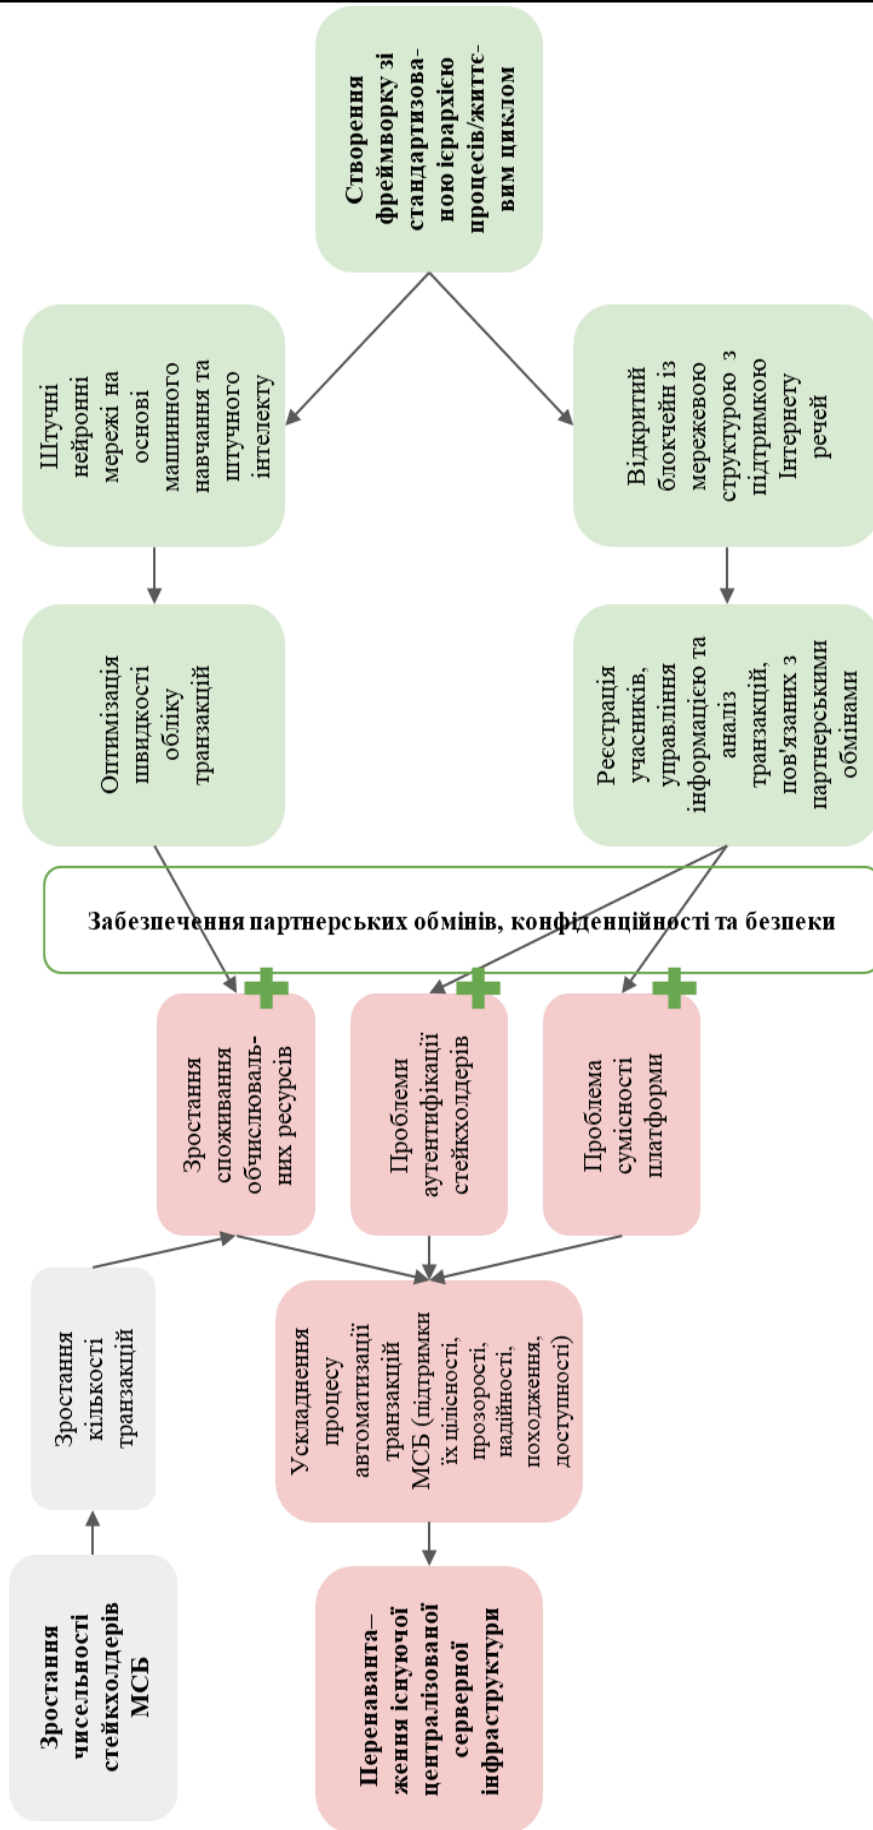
Створення фреймворку зі стандартизованою ієрархією процесів/життєвим циклом

Штучні нейронні мережі на основі машинного навчання та штучного інтелекту

Відкритий блокчейн із мережевою структурою з підтримкою Інтернету речей

Оптимізація швидкості обліку транзакцій

Реєстрація учасників, управління інформацією та аналіз транзакцій, пов'язаних з партнерськими обмінами

Забезпечення партнерських обмінів, конфіденційності та безпеки

Зростання споживання обчислювальних ресурсів

Проблеми аутентифікації стейкхолдерів

Проблема сумісності платформи

Зростання кількості транзакцій

Ускладнення процесу автоматизації транзакцій МСБ (підтримки їх цілісності, прозорості, надійності, походження, доступності)

Зростання чисельності стейкхолдерів МСБ

Перенавантаження існуючої централізованої серверної інфраструктури